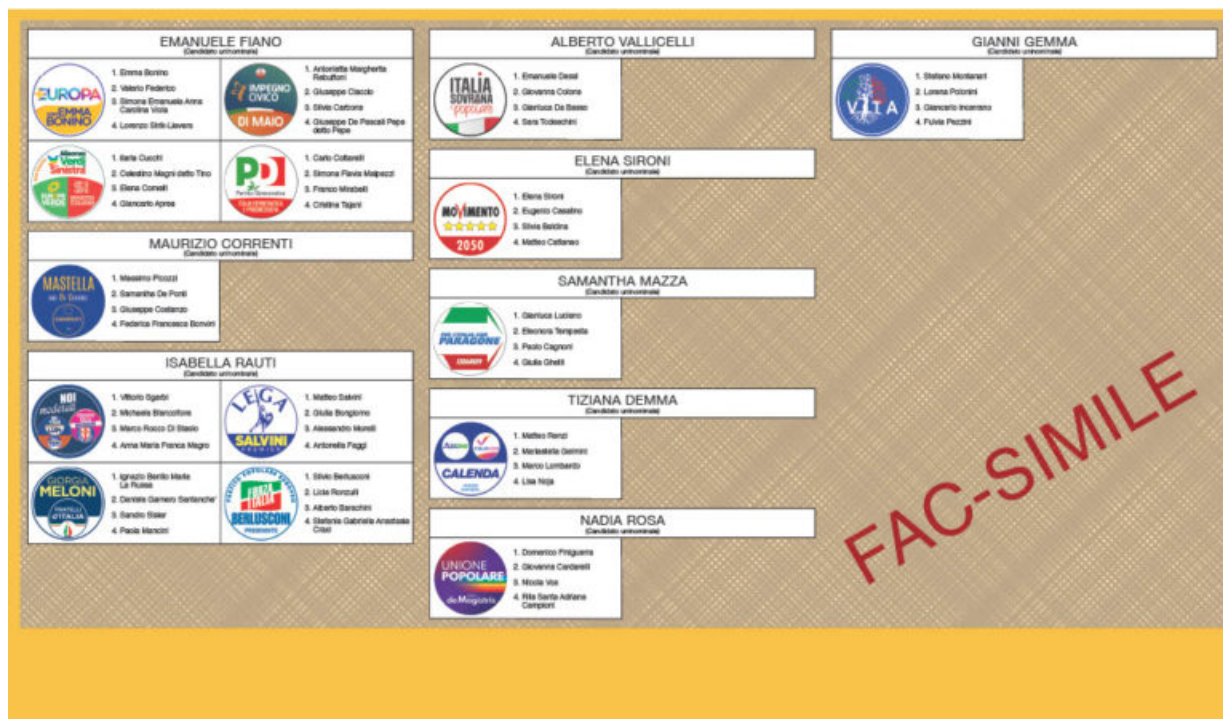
EMANUELE FIANO
(Candidato uninominale)

EUROPA EMMA BONINO
1. Emma Bonino
2. Valerio Federico
3. Simona Emanuela Anna Carolina Viola
4. Lorenzo Strik Lievers

IMPEGNO CIVICO DI MAIO
1. Antonietta Margherita Rebuffoni
2. Giuseppe Ciaccio
3. Silvia Carbone
4. Giuseppe De Pascali Pepe detto Pepe

Alleanza Verdi Sinistra
1. Ilaria Cucchi
2. Celestino Magni detto Tino
3. Elena Comelli
4. Giancarlo Aprea

PD Partito Democratico ITALIA DEMOCRATICA E PROGRESSISTA
1. Carlo Cottarelli
2. Simona Flavia Malpezzi
3. Franco Mirabelli
4. Cristina Tajani

MAURIZIO CORRENTI
(Candidato uninominale)

MASTELLA
1. Massimo Picozzi
2. Samantha De Ponti
3. Giuseppe Costanzo
4. Federica Francesca Bonvini

ISABELLA RAUTI
(Candidato uninominale)

NOI moderati
1. Vittorio Sgarbi
2. Michaela Biancofiore
3. Marco Rocco Di Stasio
4. Anna Maria Franca Magro

LEGA SALVINI PREMIER
1. Matteo Salvini
2. Giulia Bongiorno
3. Alessandro Morelli
4. Antonella Faggi

GIORGIA MELONI FRATELLI D'ITALIA
1. Ignazio Benito Maria La Russa
2. Daniela Garnero Santanchè
3. Sandro Sisler
4. Paola Mancini

FORZA ITALIA BERLUSCONI PRESIDENTE
1. Silvio Berlusconi
2. Licia Ronzulli
3. Alberto Barachini
4. Stefania Gabriella Anastasia Craxi

ALBERTO VALLICELLI
(Candidato uninominale)

ITALIA SOVRANA E popolare
1. Emanuele Dessì
2. Giovanna Colone
3. Gianluca Da Basso
4. Sara Todeschini

ELENA SIRONI
(Candidato uninominale)

MOVIMENTO 2050
1. Elena Sironi
2. Eugenio Casalino
3. Silvia Baldina
4. Matteo Cattaneo

SAMANTHA MAZZA
(Candidato uninominale)

PARAGONE
1. Gianluca Luciano
2. Eleonora Tempesta
3. Paolo Cagnoni
4. Giulia Ghelli

TIZIANA DEMMA
(Candidato uninominale)

Azione Italia Viva CALENDA
1. Matteo Renzi
2. Mariastella Gelmini
3. Marco Lombardo
4. Lisa Noja

NADIA ROSA
(Candidato uninominale)

UNIONE POPOLARE de Magistris
1. Domenico Finiguerra
2. Giovanna Cardarelli
3. Nicola Vox
4. Rita Santa Adriana Campioni

GIANNI GEMMA
(Candidato uninominale)

VITA
1. Stefano Montanari
2. Lorena Polonini
3. Giancarlo Incerrano
4. Fulvia Pezzini

FAC-SIMILE